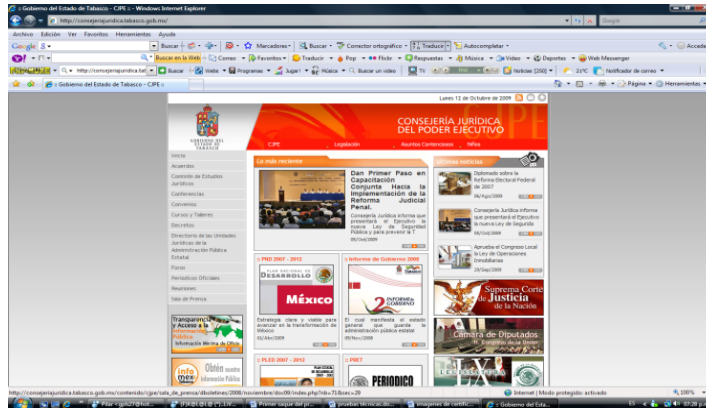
:: Gobierno del Estado de Tabasco - CJPE :: - Windows Internet Explorer

http://consejeriajuridica.tabasco.gob.mx/

Google

Archivo Edición Ver Favoritos Herramientas Ayuda

Google

Buscar · Marcadores · Buscar · Corrector ortográfico · Traducir · Autocompletar · Acceder

Buscar en la Web · Correo · Favoritos · Traducir · Pop · Flickr · Respuestas · Música · Video · Deportes · Web Messenger

http://consejeriajuridica.tab · Buscar · Webs · Programas · Jugar! · Música · Buscar un video · TV · Yahoo! (250) · 21°C · Notificador de correo

:: Gobierno del Estado de Tabasco - CJPE ::

Página · Herramientas

Lunes 12 de Octubre de 2009

GOBIERNO DEL ESTADO DE TABASCO

CONSEJERÍA JURÍDICA DEL PODER EJECUTIVO

CJPE · Legislación · Asuntos Contenciosos · Niñez

Inicio
Acuerdos
Comisión de Estudios Jurídicos
Conferencias
Convenios
Cursos y Talleres
Decretos
Directorio de las Unidades Jurídicas de la Administración Pública Estatal
Foros
Periódicos Oficiales
Reuniones
Sala de Prensa

Transparencia y Acceso a la Información Pública
Información Mínima de Oficio

Obtén nuestra Información Pública

Lo más reciente

Dan Primer Paso en Capacitación Conjunta Hacia la Implementación de la Reforma Judicial Penal.

Consejería Jurídica informa que presentará el Ejecutivo la nueva Ley de Seguridad Pública y para prevenir la T
09/Oct/2009

Últimas noticias

Diplomado sobre la Reforma Electoral Federal de 2007
06/Ago/2009

Consejería Jurídica informa que presentará el Ejecutivo la nueva Ley de Seguridad
08/Oct/2009

Aprueba el Congreso Local la Ley de Operaciones Inmobiliarias
29/Sep/2009

PND 2007 - 2012

PLAN NACIONAL DE DESARROLLO

MÉXICO

Estrategia clara y viable para avanzar en la transformación de México
31/Ago/2009

Informe de Gobierno 2008

2 INFORME DE GOBIERNO

El cual manifiesta el estado general que guarda la administración pública estatal
05/Nov/2008

Suprema Corte de Justicia de la Nación

Cámara de Diputados

PLED 2007 - 2012

PRET

PERIODICO

http://consejeriajuridica.tabasco.gob.mx/contenido/cjpe/sala_de_prensa/diboletines/2008/noviembre/dic09/index.php?nb=71&bas=29

Internet | Modo protegido: activado

100%

Inicio · Pilar - gabi27@hot... · [FINAL] · Primer saque del pic... · proyectos técnicos de... · imágenes de certific... · :: Gobierno del Esta...

ES · 07:20 p.m.